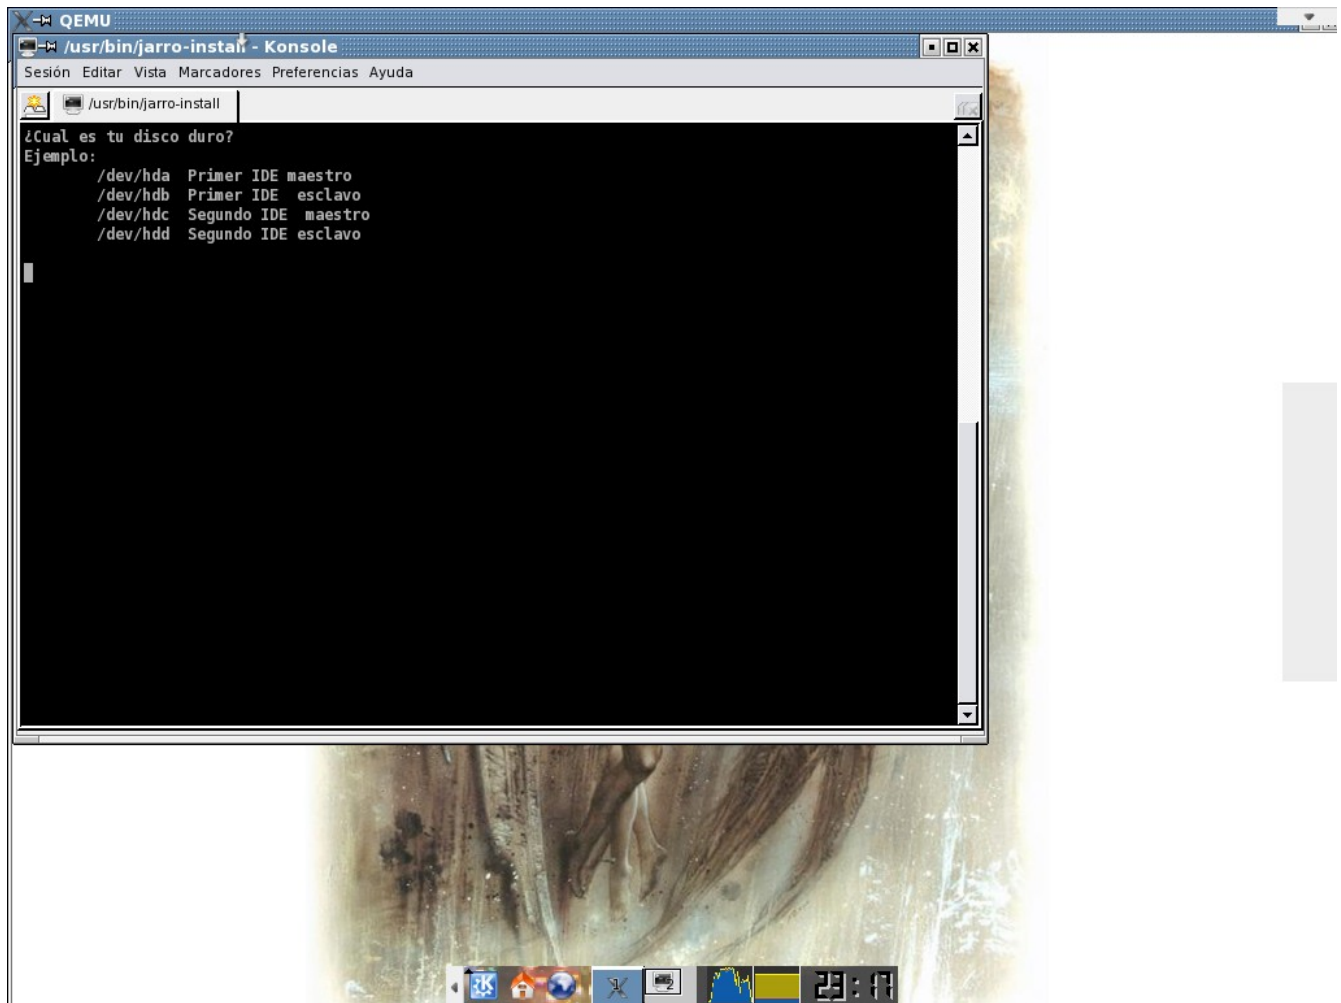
QEMU

/usr/bin/jarro-install - Konsole

Sesión Editar Vista Marcadores Preferencias Ayuda

/usr/bin/jarro-install

¿Cual es tu disco duro?
Ejemplo:
/dev/hda Primer IDE maestro
/dev/hdb Primer IDE esclavo
/dev/hdc Segundo IDE maestro
/dev/hdd Segundo IDE esclavo

23:17